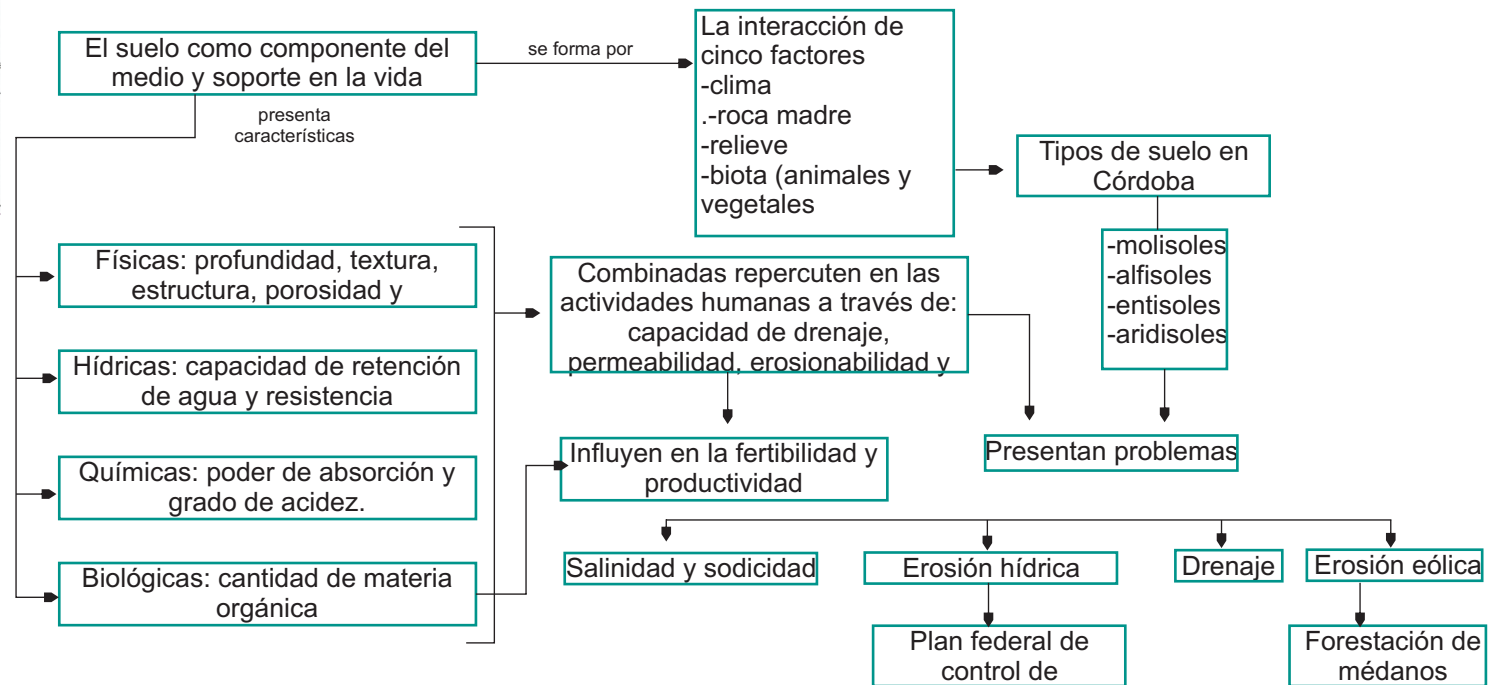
El suelo como componente del medio y soporte en la vida

se forma por

La interacción de cinco factores
-clima
.-roca madre
-relieve
-biota (animales y vegetales

presenta características

Tipos de suelo en Córdoba

-molisoles
-alfisoles
-entisoles
-aridisoles

Físicas: profundidad, textura, estructura, porosidad y

Combinadas repercuten en las actividades humanas a través de: capacidad de drenaje, permeabilidad, erosionabilidad y

Hídricas: capacidad de retención de agua y resistencia

Influyen en la fertibilidad y productividad

Presentan problemas

Químicas: poder de absorción y grado de acidez.

Salinidad y sodicidad

Erosión hídrica

Drenaje

Erosión eólica

Biológicas: cantidad de materia orgánica

Plan federal de control de

Forestación de médanos